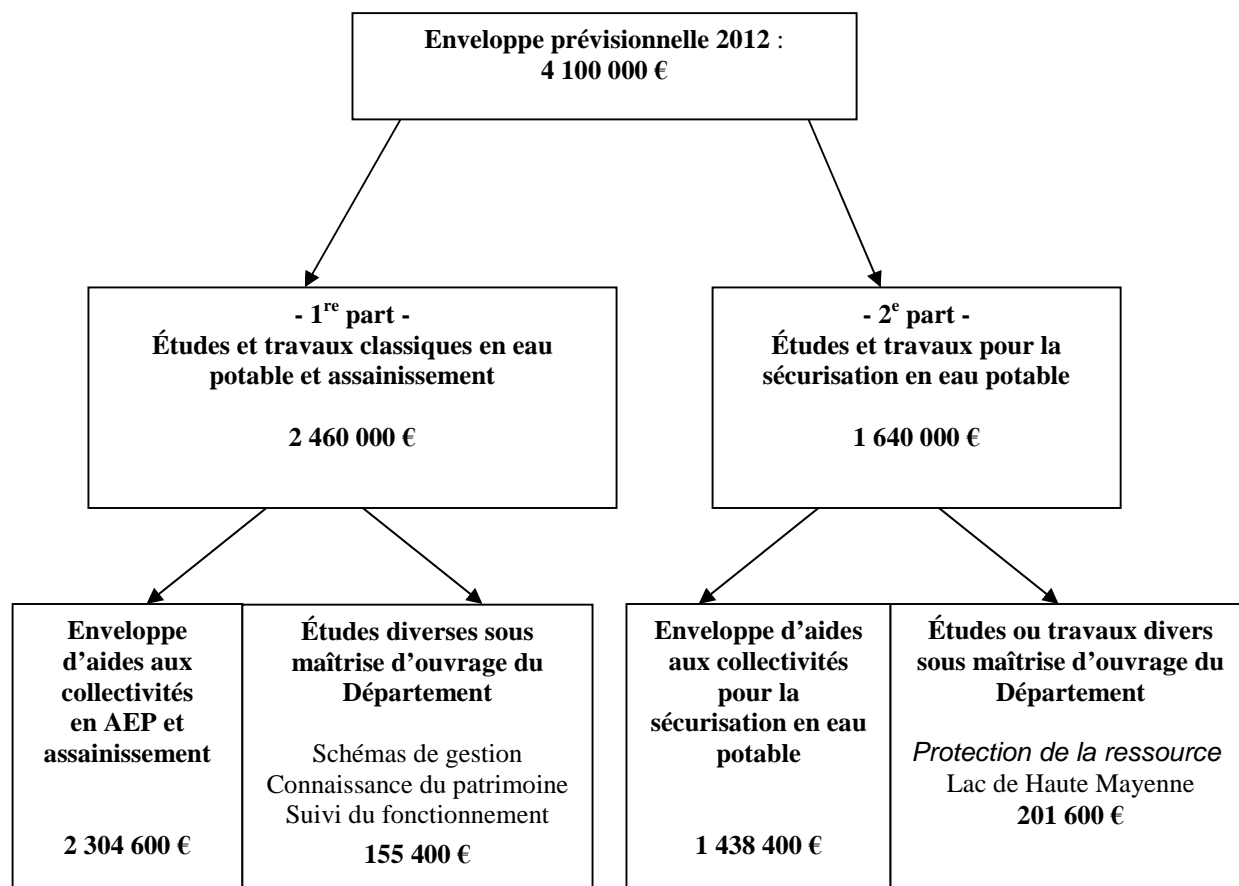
Enveloppe prévisionnelle 2012 :
4 100 000 €

- 1$^{re}$ part -
Études et travaux classiques en eau potable et assainissement

2 460 000 €

- 2$^{e}$ part -
Études et travaux pour la sécurisation en eau potable

1 640 000 €

Enveloppe d'aides aux collectivités en AEP et assainissement

2 304 600 €

Études diverses sous maîtrise d'ouvrage du Département

Schémas de gestion
Connaissance du patrimoine
Suivi du fonctionnement
155 400 €

Enveloppe d'aides aux collectivités pour la sécurisation en eau potable

1 438 400 €

Études ou travaux divers sous maîtrise d'ouvrage du Département

Protection de la ressource
Lac de Haute Mayenne
201 600 €